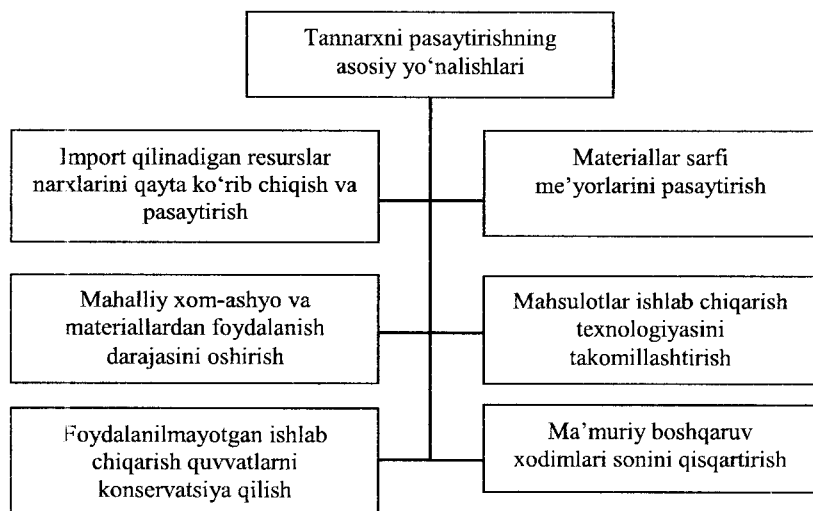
Tannarxni pasaytirishning asosiy yo'nalishlari

Import qilinadigan resurslar narxlarini qayta ko'rib chiqish va pasaytirish

Materiallar sarfi me'yorlarini pasaytirish

Mahalliy xom-ashyo va materiallardan foydalanish darajasini oshirish

Mahsulotlar ishlab chiqarish texnologiyasini takomillashtirish

Foydalanilmayotgan ishlab chiqarish quvvatlarni konservatsiya qilish

Ma'muriy boshqaruv xodimlari sonini qisqartirish